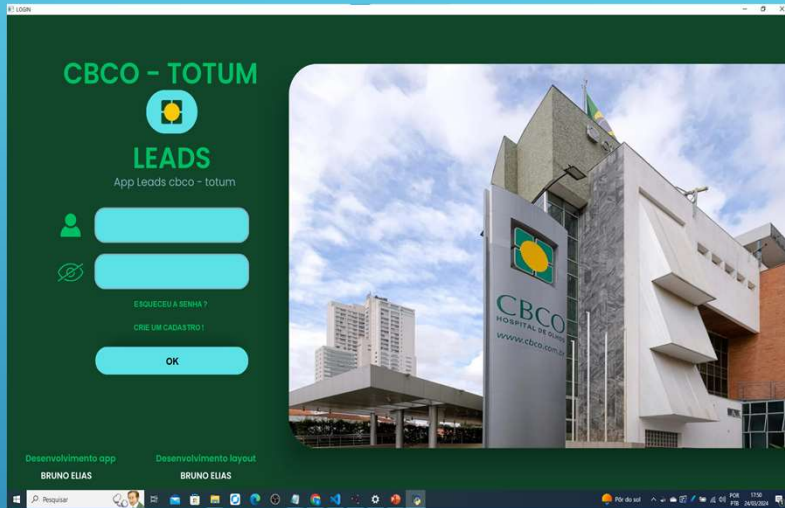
LOGIN

CBCO - TOTUM

LEADS

App Leads cbco - totum

ESQUECEU A SENHA ?

CRIE UM CADASTRO !

OK

Desenvolvimento app

BRUNO ELIAS

Desenvolvimento layout

BRUNO ELIAS

CBCO
HOSPITAL DE OLHOS
www.cbco.com.br

Pesquisar

Pôr do sol

POR PTB 17:50 24/03/2024